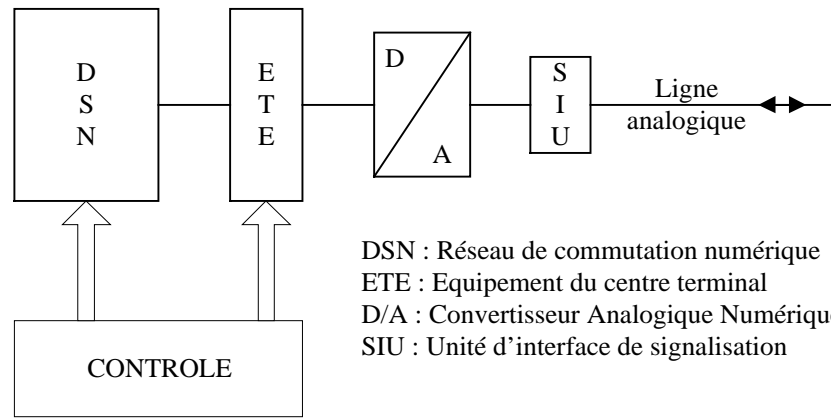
D
S
N

E
T
E

D
A

S
I
U

Ligne
analogique

CONTROLE

DSN : Réseau de commutation numérique
ETE : Equipement du centre terminal
D/A : Convertisseur Analogique Numérique
SIU : Unité d'interface de signalisation